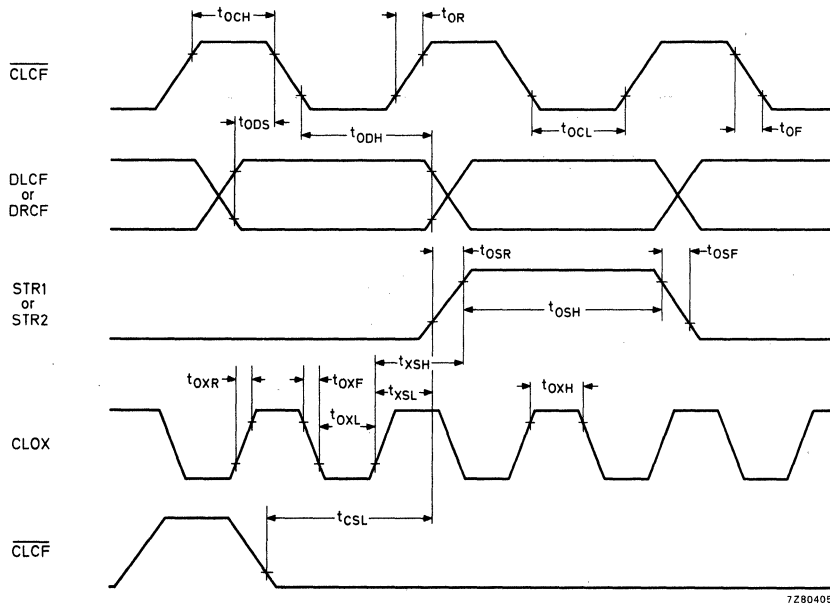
$t_{OCH}$

$t_{OR}$

$\overline{CLCF}$

$t_{ODS}$

$t_{ODH}$

$t_{OCL}$

$t_{OF}$

DLCF or DRCF

$t_{OSR}$

$t_{OSF}$

STR1 or STR2

$t_{OSH}$

$t_{XSH}$

$t_{OXR}$

$t_{OXF}$

$t_{XSL}$

$t_{OXH}$

$t_{OXL}$

CLOX

$\overline{CLCF}$

$t_{CSL}$

7Z80405